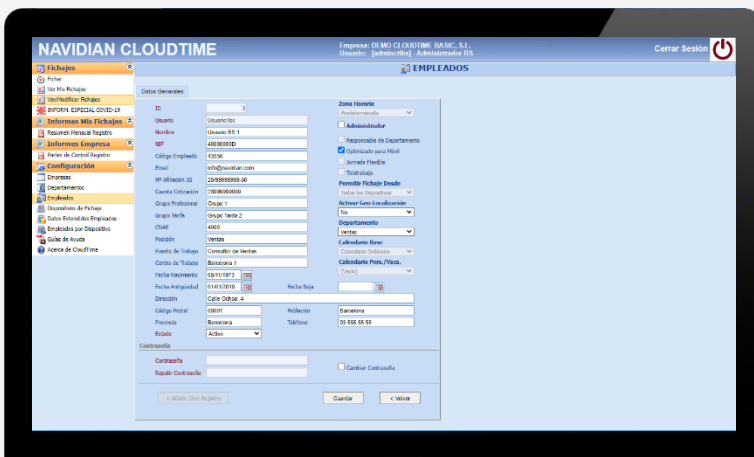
NAVIDIAN CLOUDTIME

Empresa: DEMO CLOUDTIME BASIC, S.L.
Usuario: [admintitle] Administrador RS

Cerrar Sesión

Fichajes
Fichar
Ver Mis Fichajes
Ver/Modificar Fichajes
INFORM. ESPECIAL COVID-19
Informes Mis Fichajes
Resumen Mensual Registro
Informes Empresa
Partes de Control Registro
Configuración
Empresas
Departamentos
Empleados
Dispositivos de Fichaje
Datos Extendidos Empleados
Empleados por Dispositivo
Guías de Ayuda
Acerca de CloudTime

EMPLEADOS

Datos Generales

ID 3
Usuario Usuariobs
Nombre Usuario BS 1
NIF 40000000D
Código Empleado 43656
Email info@navidian.com
Nº Afiliación SS 28/99999999-00
Cuenta Cotización 28099999999
Grupo Profesional Grupo 1
Grupo Tarifa Grupo Tarifa 2
CNAE 4000
Posición Ventas
Puesto de Trabajo Comercial de Ventas
Centro de Trabajo Barcelona 1
Fecha Nacimiento 09/11/1973
Fecha Antigüedad 01/01/2019
Fecha Baja
Dirección Calle Ordesa, 4
Código Postal 08001
Población Barcelona
Provincia Barcelona
Teléfono 00 555 55 55
Estado Activo

Zona Horaria
Predeterminada
Administrador
Responsable de Departamento
Optimizado para Móvil
Jornada Flexible
Teletrabajo
Permitir Fichaje Desde
Todos los Dispositivos
Activar Geo-Localización
No
Departamento
Ventas
Calendario Base
Calendario Ordinario
Calendario Pers./Vaca.
[Vacío]

Contraseña
Contraseña
Repetir Contraseña
Cambiar Contraseña

+ Añadir Otro Registro
Guardar
< Volver